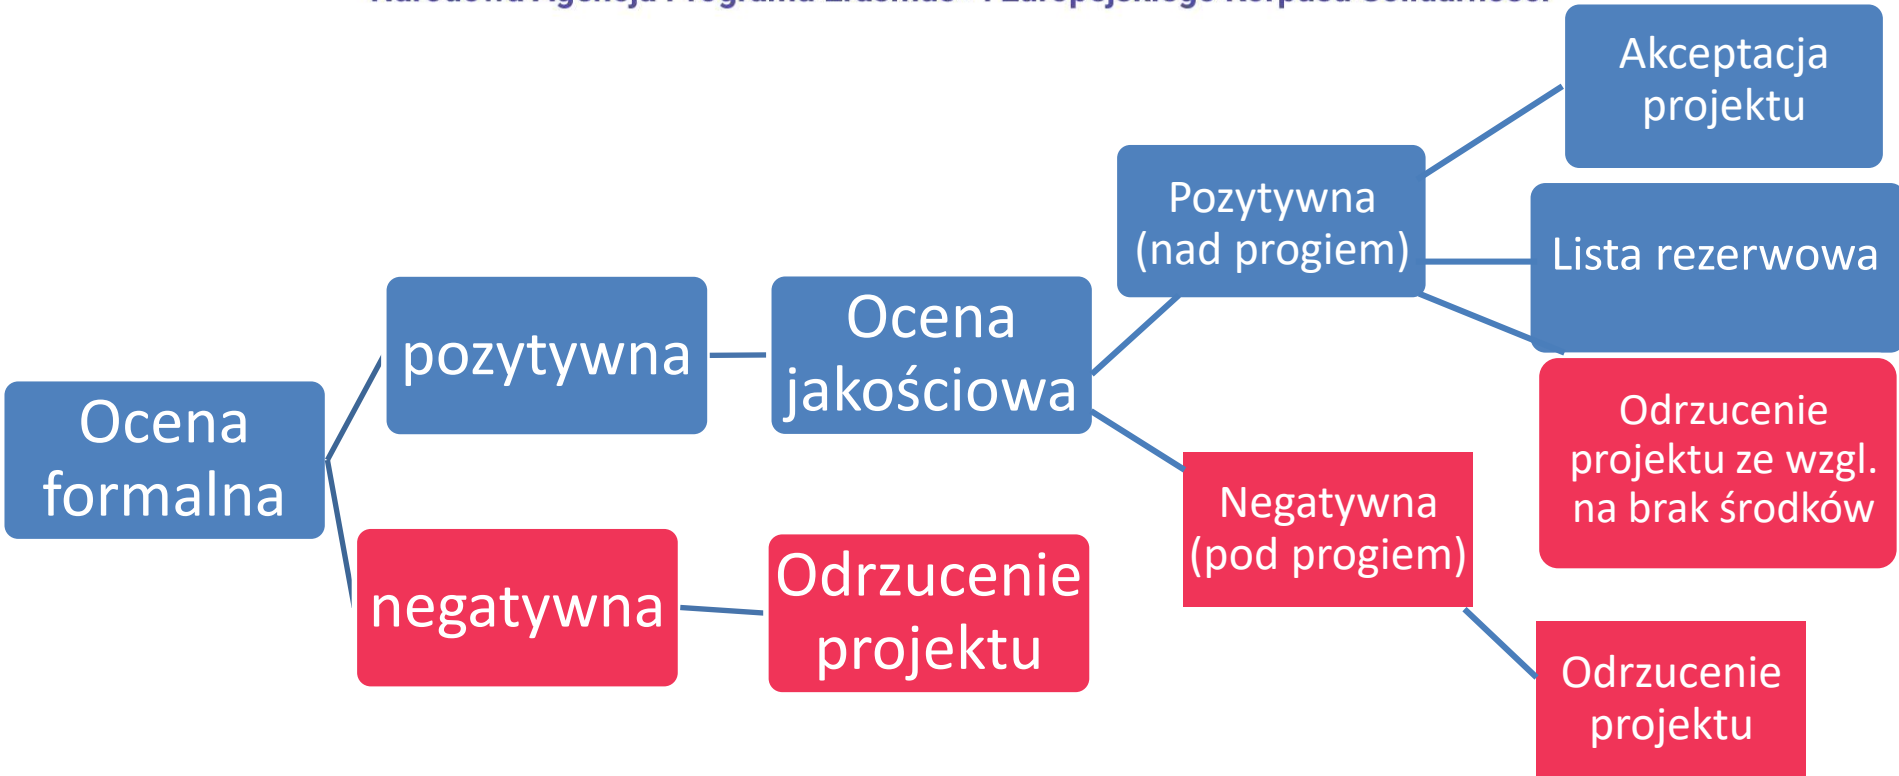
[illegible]

Akceptacja projektu

Pozytywna (nad progiem)

Lista rezerwowa

Ocena jakościowa

pozytywna

Odrzucenie projektu ze wzgl. na brak środków

Ocena formalna

Negatywna (pod progiem)

negatywna

Odrzucenie projektu

Odrzucenie projektu